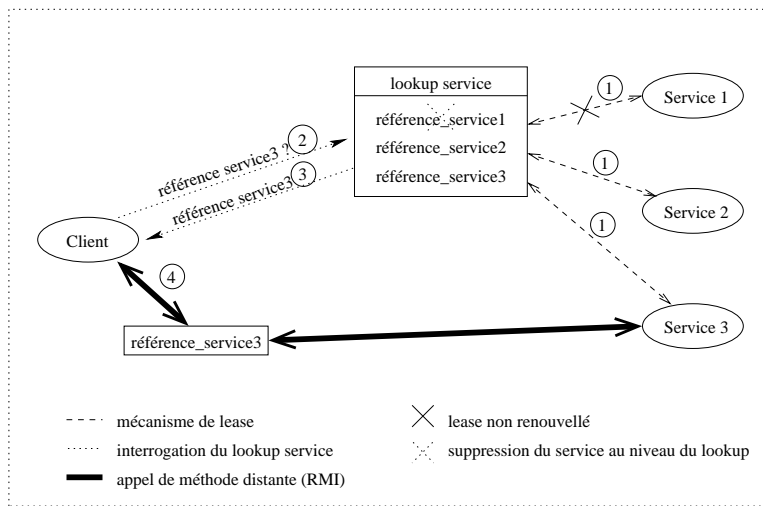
lookup service

référence_service1

référence_service2

référence_service3

1

Service 1

1

Service 2

1

Service 3

référence service3 ? 2

référence service3 3

Client

4

référence_service3

mécanisme de lease

interrogation du lookup service

appel de méthode distante (RMI)

lease non renouvellé

suppression du service au niveau du lookup